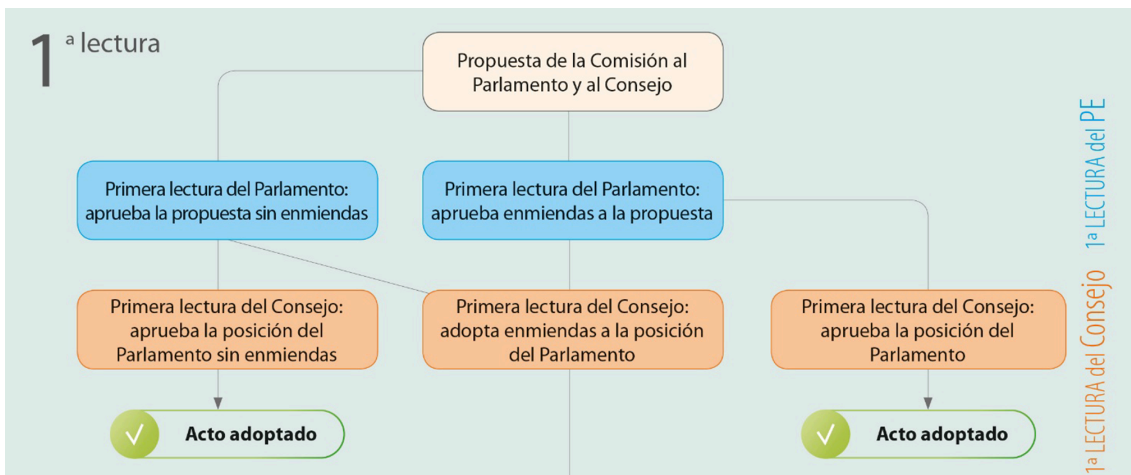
1 ª lectura

Propuesta de la Comisión al Parlamento y al Consejo

Primera lectura del Parlamento: aprueba la propuesta sin enmiendas

Primera lectura del Parlamento: aprueba enmiendas a la propuesta

Primera lectura del Consejo: aprueba la posición del Parlamento sin enmiendas

Primera lectura del Consejo: adopta enmiendas a la posición del Parlamento

Primera lectura del Consejo: aprueba la posición del Parlamento

√ Acto adoptado

√ Acto adoptado

1a LECTURA del PE

1a LECTURA del Consejo